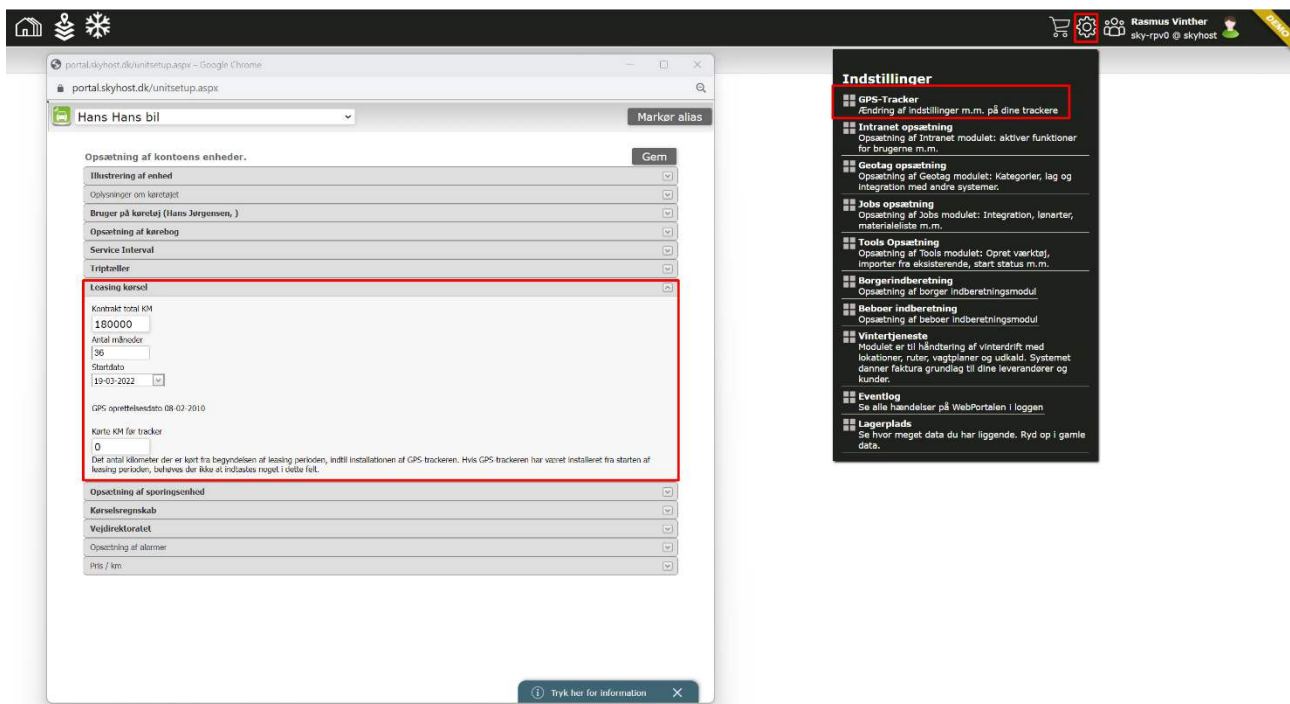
Rasmus Vinther
sky-rpv0 @ skyhost
DEMO

portal.skyhost.dk/unitsetup.aspx - Google Chrome
portal.skyhost.dk/unitsetup.aspx

Hans Hans bil
Markør alias

Opsætning af kontoens enheder.
Gem
Illustrering af enhed
Oplysninger om køretøjet
Bruger på køretøj (Hans Jørgensen, )
Opsætning af kørebog
Service Interval
Triptæller
Leasing kørsel
Kontrakt total KM
180000
Antal måneder
36
Startdato
19-03-2022

GPS oprettelsesdato 08-02-2010

Kørte KM før tracker
0
Det antal kilometer der er kørt fra begyndelsen af leasing perioden, indtil installationen af GPS-trackeren. Hvis GPS-trackeren har været installeret fra starten af leasing perioden, behøves der ikke at indtastes noget i dette felt.
Opsætning af sporingsenhed
Kørselsregnskab
Vejdirektoratet
Opsætning af alarmer
Pris / km

Tryk her for information

Indstillinger
GPS-Tracker
Ændring af indstillinger m.m. på dine trackere
Intranet opsætning
Opsætning af Intranet modulet: aktiver funktioner for brugerne m.m.
Geotag opsætning
Opsætning af Geotag modulet: Kategorier, lag og integration med andre systemer.
Jobs opsætning
Opsætning af Jobs modulet: Integration, lønarter, materialeliste m.m.
Tools Opsætning
Opsætning af Tools modulet: Opret værktøj, importer fra eksisterende, start status m.m.
Borgerindberetning
Opsætning af borger indberetningsmodul
Beboer indberetning
Opsætning af beboer indberetningsmodul
Vintertjeneste
Modulet er til håndtering af vinterdrift med lokationer, ruter, vagtplaner og udkald. Systemet danner faktura grundlag til dine leverandører og kunder.
Eventlog
Se alle hændelser på WebPortalen i loggen
Lagerplads
Se hvor meget data du har liggende. Ryd op i gamle data.